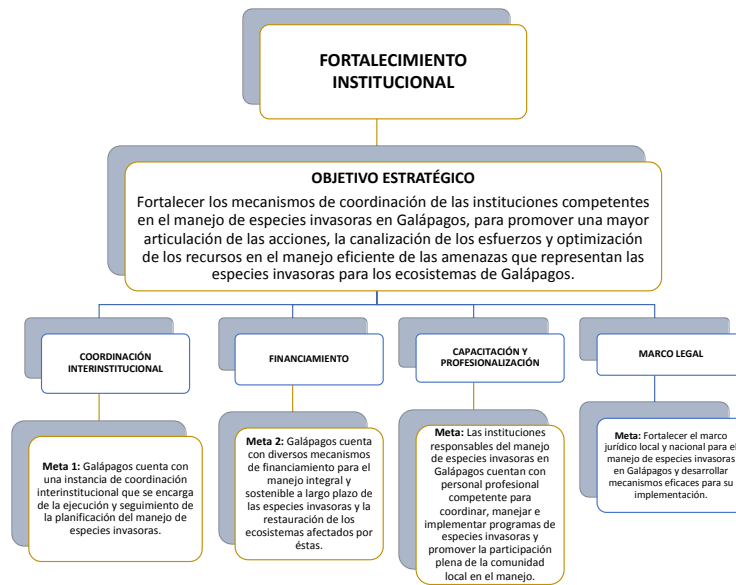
FORTALECIMIENTO INSTITUCIONAL

OBJETIVO ESTRATÉGICO

Fortalecer los mecanismos de coordinación de las instituciones competentes en el manejo de especies invasoras en Galápagos, para promover una mayor articulación de las acciones, la canalización de los esfuerzos y optimización de los recursos en el manejo eficiente de las amenazas que representan las especies invasoras para los ecosistemas de Galápagos.

COORDINACIÓN INTERINSTITUCIONAL

FINANCIAMIENTO

CAPACITACIÓN Y PROFESIONALIZACIÓN

MARCO LEGAL

Meta 1: Galápagos cuenta con una instancia de coordinación interinstitucional que se encarga de la ejecución y seguimiento de la planificación del manejo de especies invasoras.

Meta 2: Galápagos cuenta con diversos mecanismos de financiamiento para el manejo integral y sostenible a largo plazo de las especies invasoras y la restauración de los ecosistemas afectados por éstas.

Meta: Las instituciones responsables del manejo de especies invasoras en Galápagos cuentan con personal profesional competente para coordinar, manejar e implementar programas de especies invasoras y promover la participación plena de la comunidad local en el manejo.

Meta: Fortalecer el marco jurídico local y nacional para el manejo de especies invasoras en Galápagos y desarrollar mecanismos eficaces para su implementación.